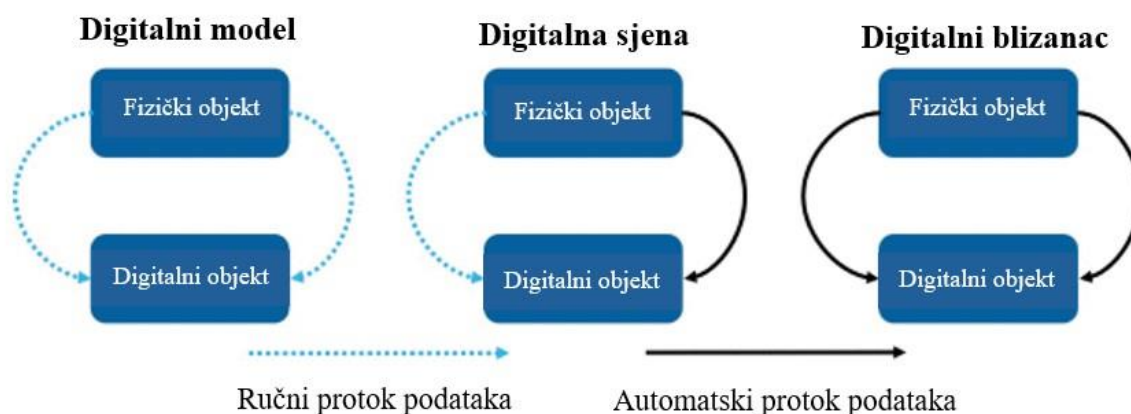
Digitalni model

Fizički objekt

Digitalni objekt

Digitalna sjena

Fizički objekt

Digitalni objekt

Digitalni blizanac

Fizički objekt

Digitalni objekt

Ručni protok podataka

Automatski protok podataka